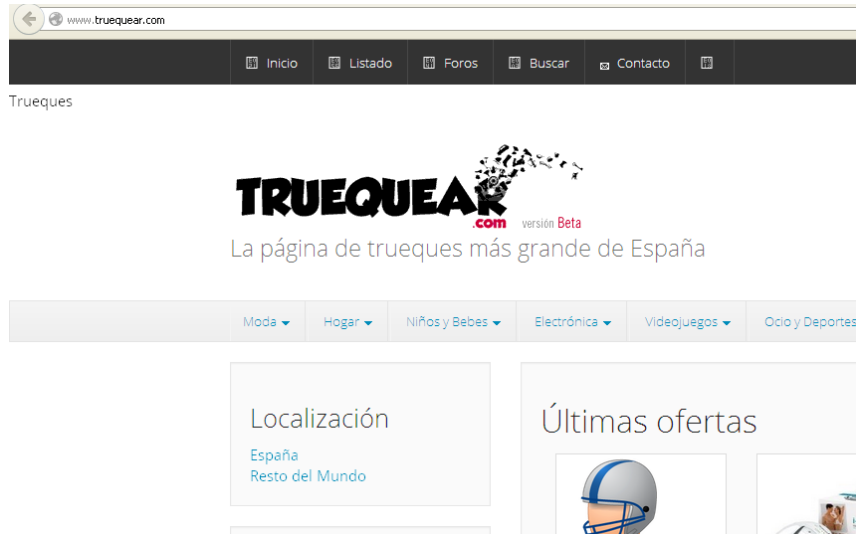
www.truequear.com

Inicio Listado Foros Buscar Contacto

Trueques

TRUEQUEAR .com versión Beta

La página de trueques más grande de España

Moda Hogar Niños y Bebes Electrónica Videojuegos Ocio y Deportes

Localización

España
Resto del Mundo

Últimas ofertas